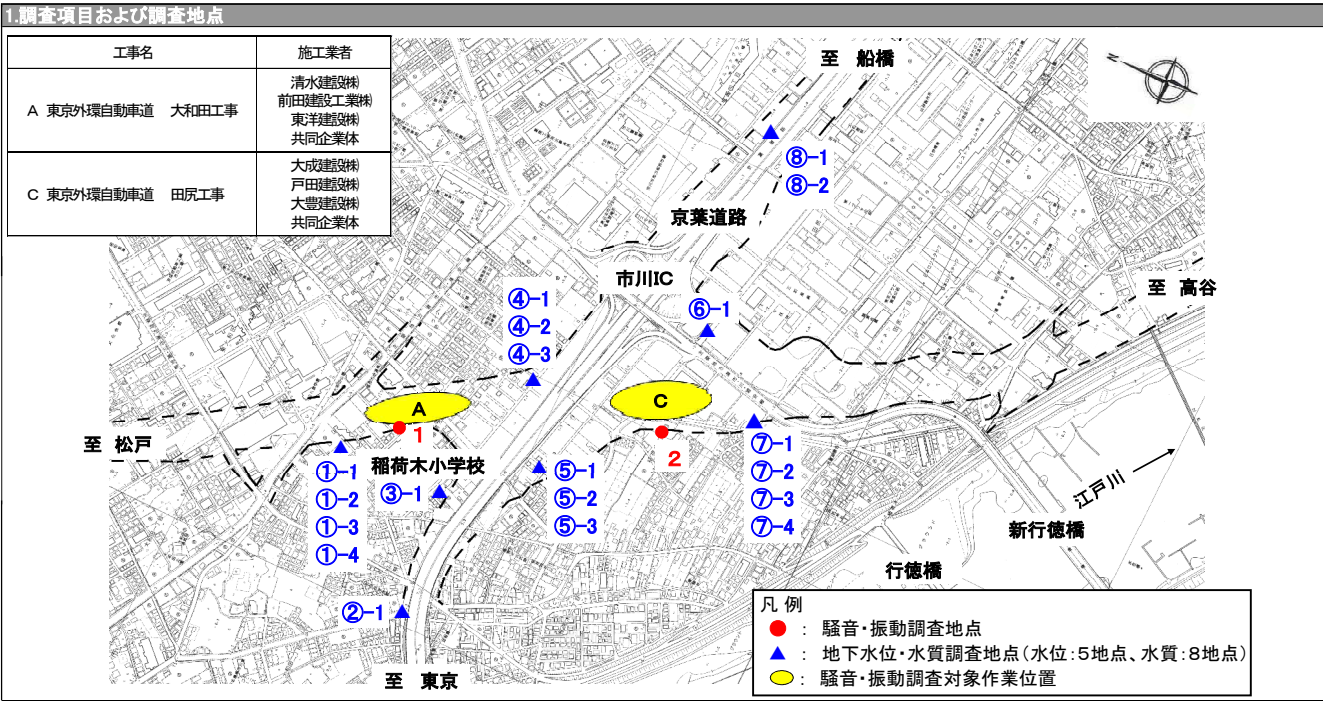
1.調査項目および調査地点

| 工事名 | 施工業者 |
|---|---|
| A 東京外環自動車道　大和田工事 | 清水建設㈱ 前田建設工業㈱ 東洋建設㈱ 共同企業体 |
| C 東京外環自動車道　田尻工事 | 大成建設㈱ 戸田建設㈱ 大豊建設㈱ 共同企業体 |

至　船橋

⑧-1
⑧-2

京葉道路

市川IC

至　高谷

⑥-1

④-1
④-2
④-3

A

C

至　松戸

1

2

稲荷木小学校

①-1
①-2
①-3
①-4

③-1

⑤-1
⑤-2
⑤-3

⑦-1
⑦-2
⑦-3
⑦-4

江戸川

新行徳橋

行徳橋

②-1

至　東京

凡 例
：　騒音・振動調査地点
：　地下水位・水質調査地点（水位：5地点、水質：8地点）
：　騒音・振動調査対象作業位置